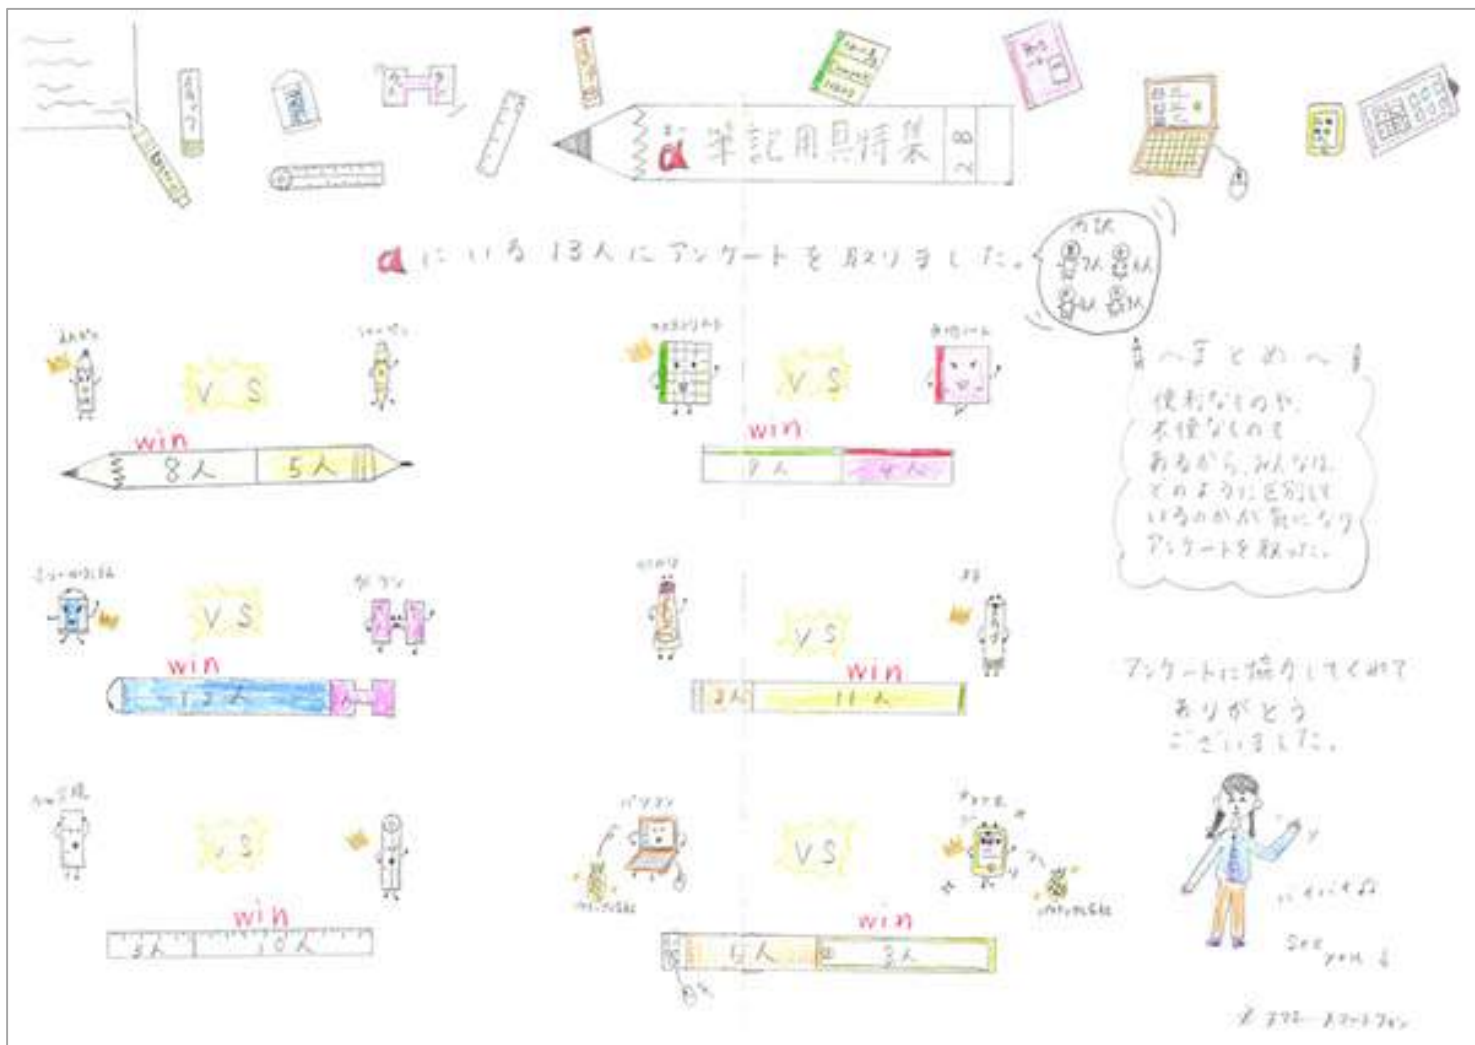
α 筆記用具特集

α にいる 13人にアンケートを取りました。

内訳 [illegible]人 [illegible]人 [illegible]人 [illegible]人

えんぴつ VS シャーペン
win
8人 5人

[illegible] VS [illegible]
win
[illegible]人 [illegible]人

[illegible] VS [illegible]
win
13人

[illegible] VS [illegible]
win
2人 11人

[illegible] VS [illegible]
win
3人 10人

パソコン VS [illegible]
win
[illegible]人 3人

～まとめ～
便利なものや、不便なものもあるから、みんなはどのように区別しているのかが気になりアンケートを取った。

アンケートに協力してくれてありがとうございました。

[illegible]

See you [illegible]

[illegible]